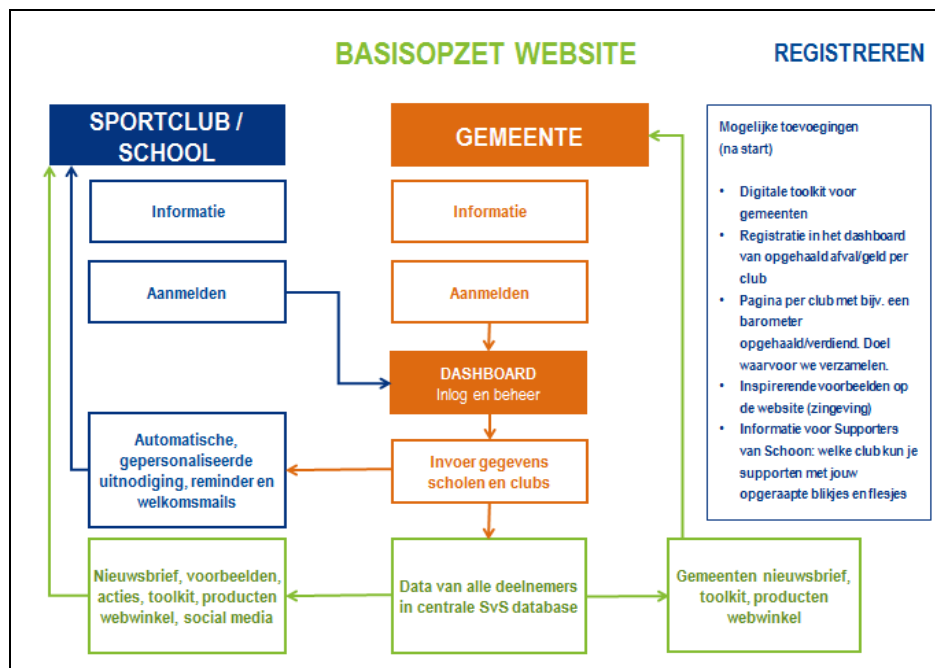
BASISOPZET WEBSITE

REGISTREREN

SPORTCLUB / SCHOOL

Informatie

Aanmelden

Automatische, gepersonaliseerde uitnodiging, reminder en welkomsmails

GEMEENTE

Informatie

Aanmelden

DASHBOARD
Inlog en beheer

Invoer gegevens scholen en clubs

Mogelijke toevoegingen (na start)

- Digitale toolkit voor gemeenten
- Registratie in het dashboard van opgehaald afval/geld per club
- Pagina per club met bijv. een barometer opgehaald/verdiend. Doel waarvoor we verzamelen.
- Inspirerende voorbeelden op de website (zingeving)
- Informatie voor Supporters van Schoon: welke club kun je supporten met jouw opgeraapte blikjes en flesjes

Nieuwsbrief, voorbeelden, acties, toolkit, producten webwinkel, social media

Data van alle deelnemers in centrale SvS database

Gemeenten nieuwsbrief, toolkit, producten webwinkel